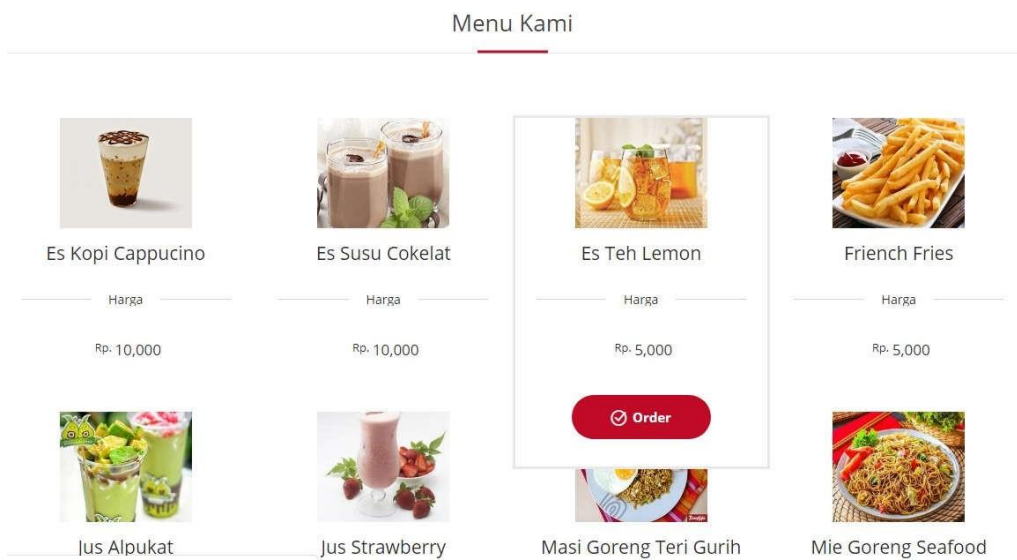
Menu Kami

Es Kopi Cappucino

Harga

Rp. 10,000

Es Susu Cokelat

Harga

Rp. 10,000

Es Teh Lemon

Harga

Rp. 5,000

Order

Friench Fries

Harga

Rp. 5,000

Jus Alpukat

Jus Strawberry

Masi Goreng Teri Gurih

Mie Goreng Seafood